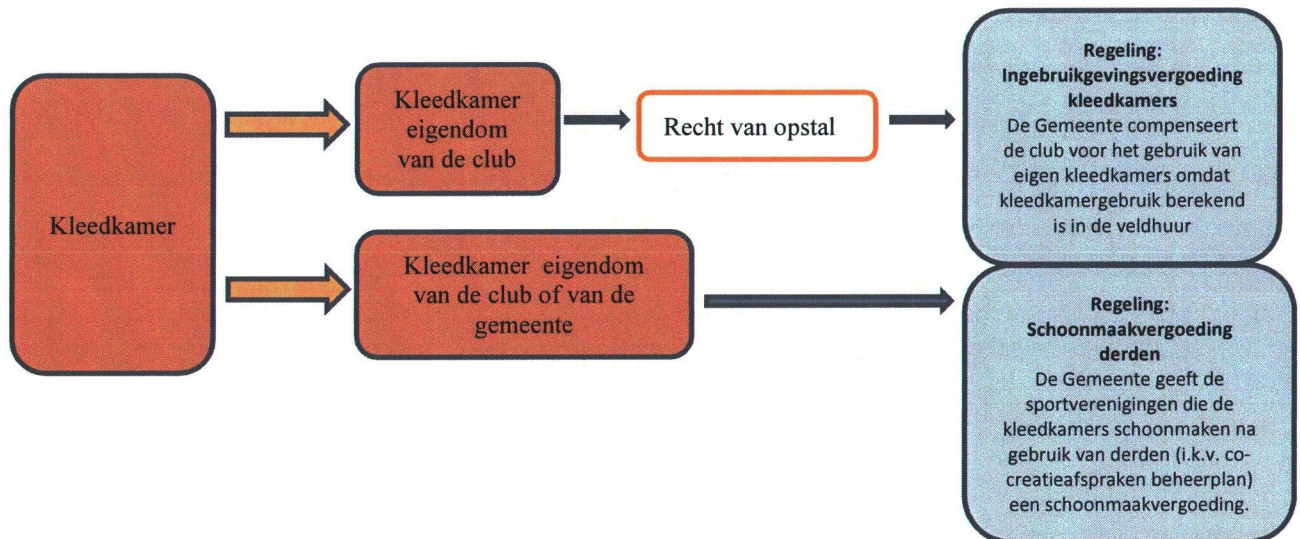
Kleedkamer

Kleedkamer eigendom van de club

Recht van opstal

Regeling: Ingebruikgevingsvergoeding kleedkamers
De Gemeente compenseert de club voor het gebruik van eigen kleedkamers omdat kleedkamergebruik berekend is in de veldhuur

Kleedkamer eigendom van de club of van de gemeente

Regeling: Schoonmaakvergoeding derden
De Gemeente geeft de sportverenigingen die de kleedkamers schoonmaken na gebruik van derden (i.k.v. cocreatieafspraken beheerplan) een schoonmaakvergoeding.